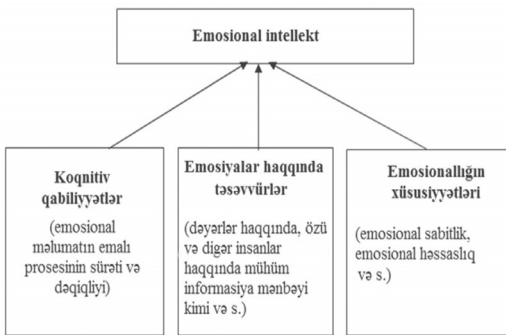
Emosional intellekt

Koqnitiv qabiliyyətlər

(emosional məlumatın emalı prosesinin sürəti və dəqiqliyi)

Emosiyalar haqqında təsəvvürlər

(dəyərlər haqqında, özü və digər insanlar haqqında mühüm informasiya mənbəyi kimi və s.)

Emosionallığın xüsusiyyətləri

(emosional sabitlik, emosional həssaslıq və s.)